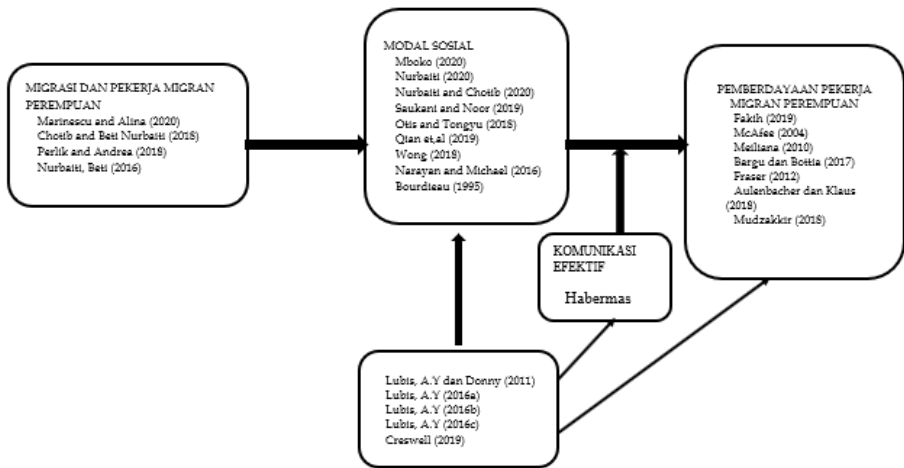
MIGRASI DAN PEKERJA MIGRAN PEREMPUAN
Marinescu and Alina (2020)
Chotib and Beti Nurbaiti (2018)
Perlik and Andrea (2018)
Nurbaiti, Beti (2016)

MODAL SOSIAL
Mboko (2020)
Nurbaiti (2020)
Nurbaiti and Chotib (2020)
Saukani and Noor (2019)
Otis and Tongyu (2018)
Qian et,al (2019)
Wong (2018)
Narayan and Michael (2016)
Bourdieau (1995)

PEMBERDAYAAN PEKERJA MIGRAN PEREMPUAN
Fakih (2019)
McAfee (2004)
Meiliana (2010)
Bargu dan Bottia (2017)
Fraser (2012)
Aulenbacher dan Klaus (2018)
Mudzakkir (2018)

KOMUNIKASI EFEKTIF
Habermas

Lubis, A.Y dan Donny (2011)
Lubis, A.Y (2016a)
Lubis, A.Y (2016b)
Lubis, A.Y (2016c)
Creswell (2019)